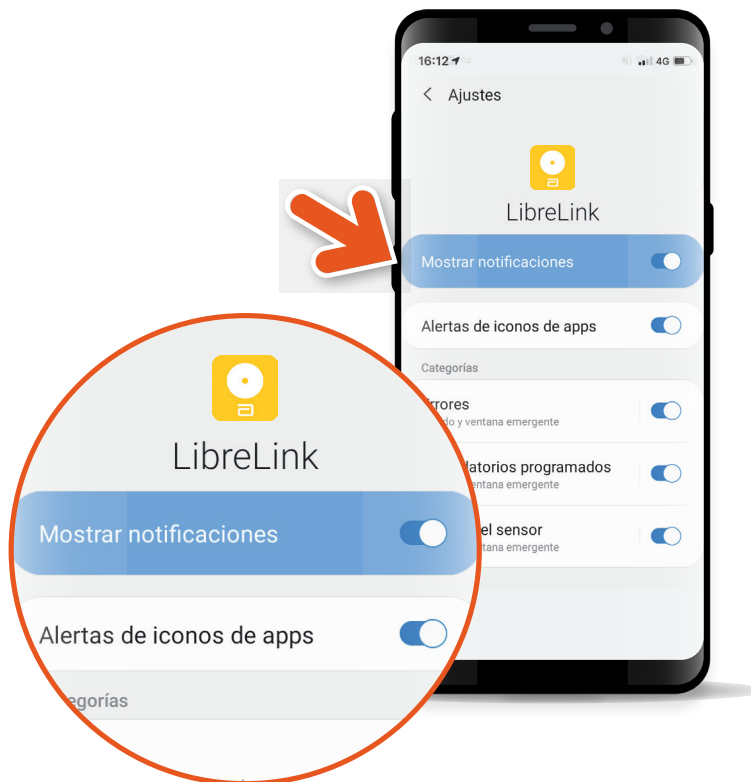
16:12 4G

Ajustes

LibreLink

Mostrar notificaciones

Alertas de iconos de apps

Categorías

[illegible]rrores
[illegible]do y ventana emergente

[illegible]latorios programados
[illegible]ntana emergente

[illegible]el sensor
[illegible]ntana emergente

LibreLink

Mostrar notificaciones

Alertas de iconos de apps

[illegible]egorías